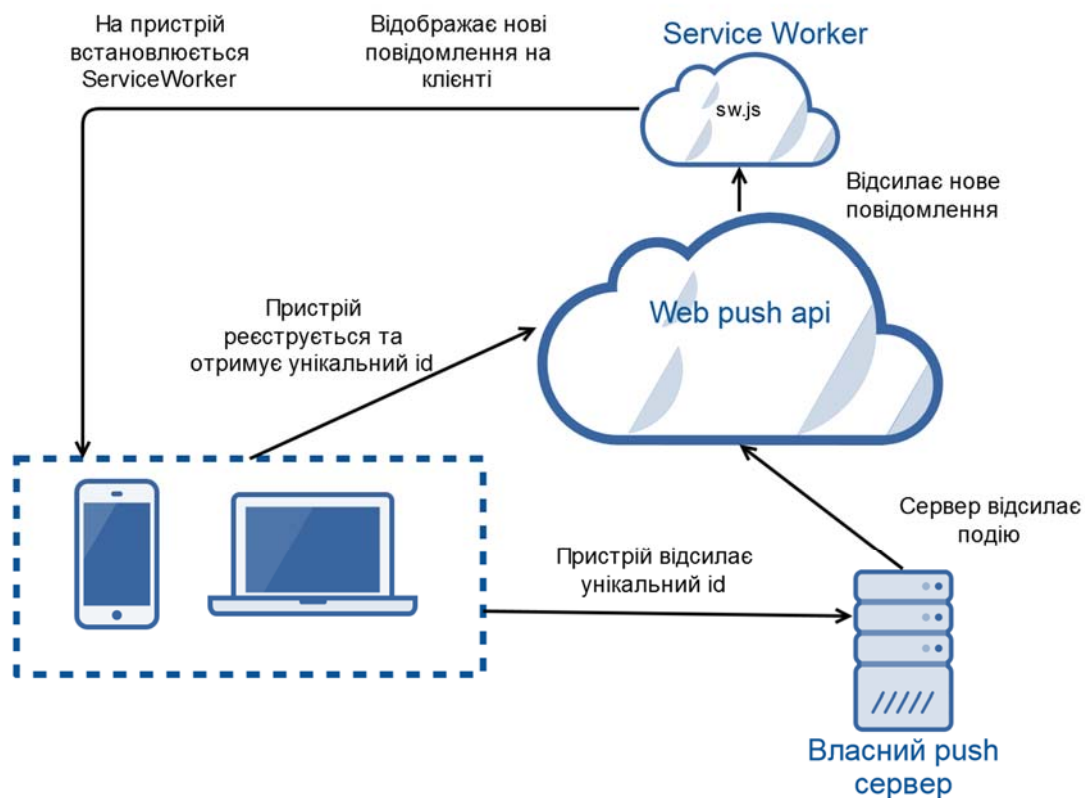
На пристрій встановлюється ServiceWorker

Відображає нові повідомлення на клієнті

Service Worker

sw.js

Відсилає нове повідомлення

Пристрій реєструється та отримує унікальний id

Web push api

Сервер відсилає подію

Пристрій відсилає унікальний id

Власний push сервер